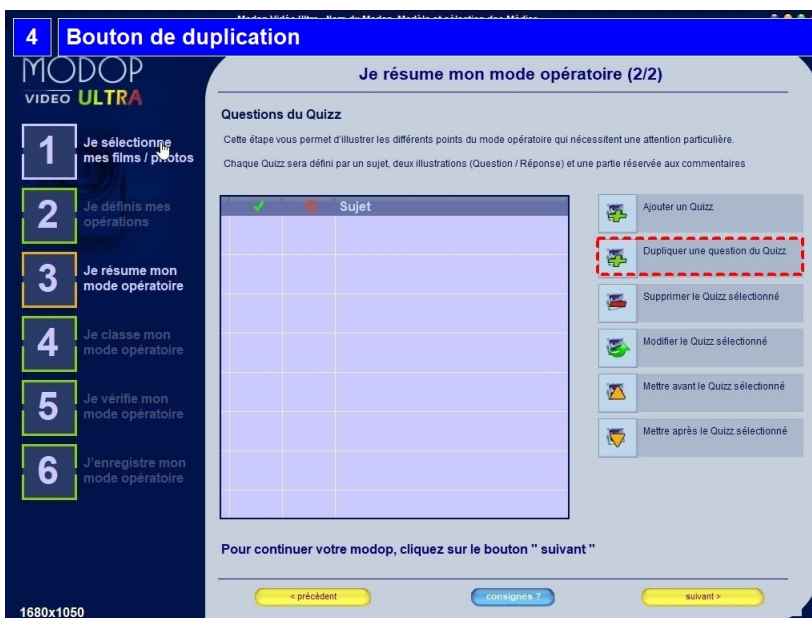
4 Bouton de duplication

Modop Vidéo Ultra - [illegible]

MODOP
VIDEO ULTRA

1 Je sélectionne mes films / photos
2 Je définis mes opérations
3 Je résume mon mode opératoire
4 Je classe mon mode opératoire
5 Je vérifie mon mode opératoire
6 J'enregistre mon mode opératoire

1680x1050

Je résume mon mode opératoire (2/2)

Questions du Quizz

Cette étape vous permet d'illustrer les différents points du mode opératoire qui nécessitent une attention particulière.

Chaque Quizz sera défini par un sujet, deux illustrations (Question / Réponse) et une partie réservée aux commentaires

| ✓ | | Sujet |
|---|---|---|

Ajouter un Quizz
Dupliquer une question du Quizz
Supprimer le Quizz sélectionné
Modifier le Quizz sélectionné
Mettre avant le Quizz sélectionné
Mettre après le Quizz sélectionné

Pour continuer votre modop, cliquez sur le bouton " suivant "

< précédent
consignes ?
suivant >